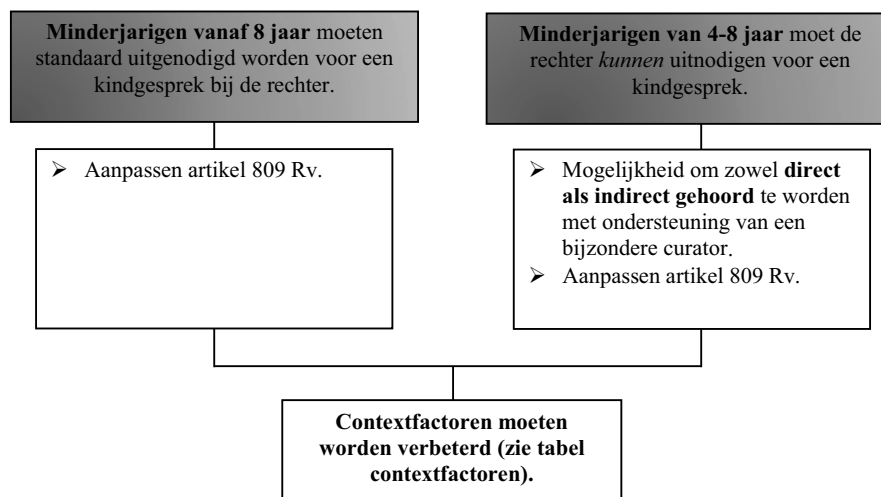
**Minderjarigen vanaf 8 jaar** moeten standaard uitgenodigd worden voor een kindgesprek bij de rechter.

- Aanpassen artikel 809 Rv.

**Minderjarigen van 4-8 jaar** moet de rechter *kunnen* uitnodigen voor een kindgesprek.

- Mogelijkheid om zowel **direct als indirect gehoord** te worden met ondersteuning van een bijzondere curator.
- Aanpassen artikel 809 Rv.

**Contextfactoren moeten worden verbeterd (zie tabel contextfactoren).**